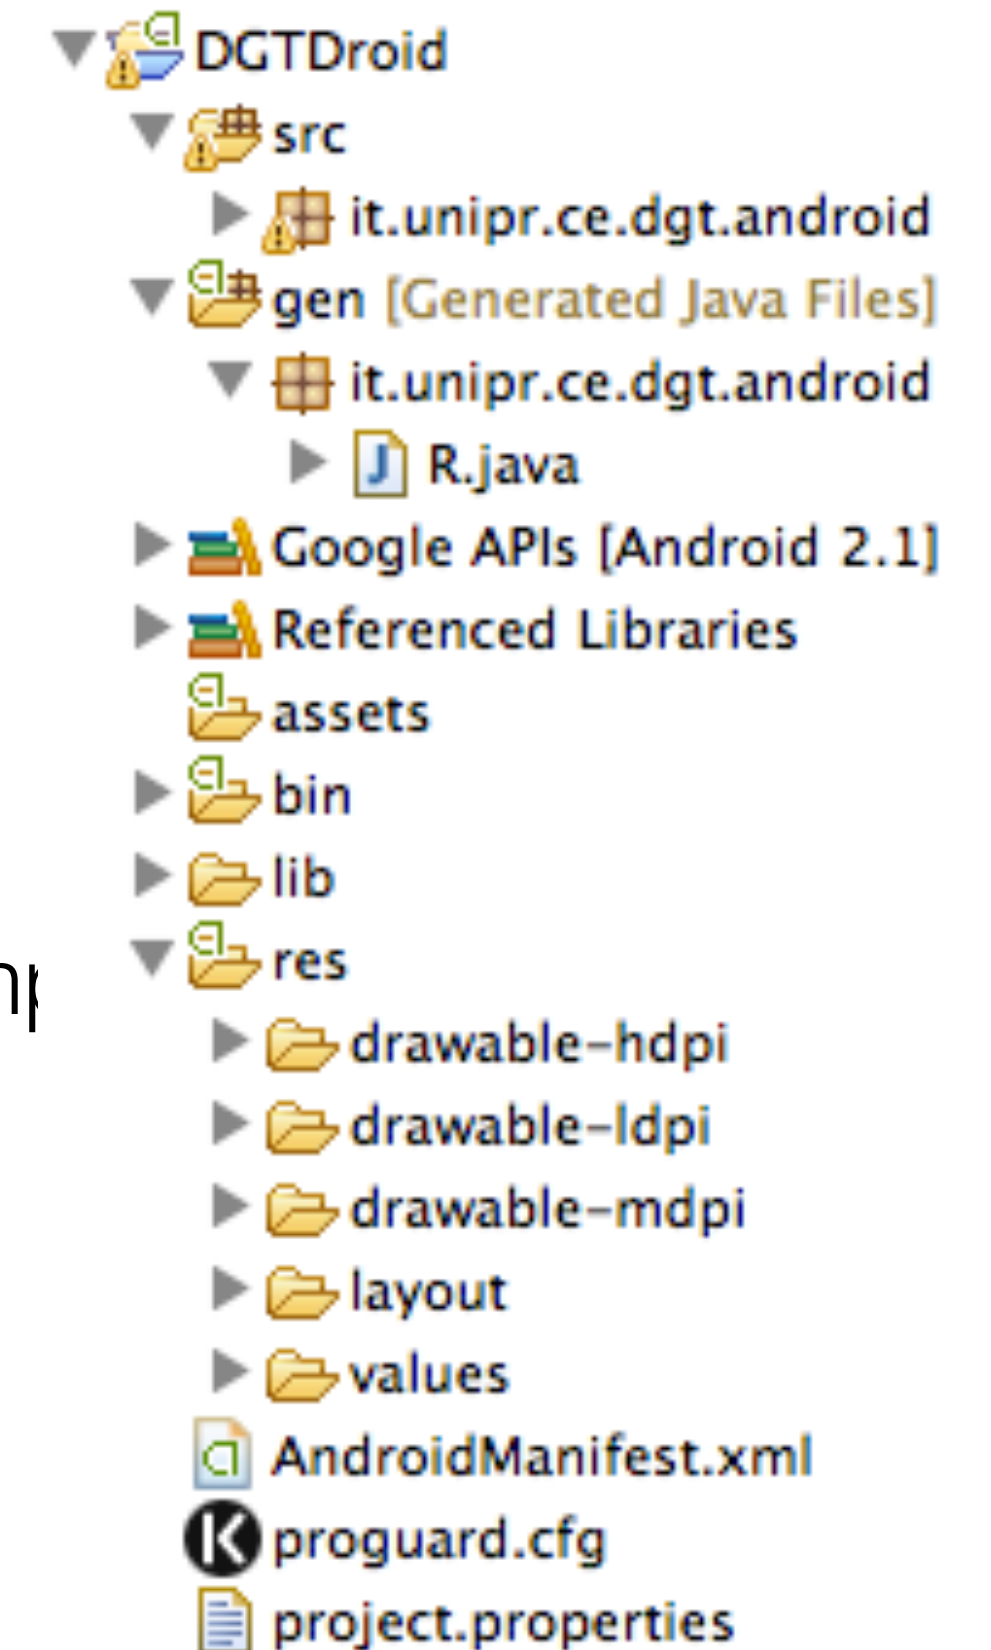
DGTDroid
src
it.unipr.ce.dgt.android
gen [Generated Java Files]
it.unipr.ce.dgt.android
R.java
Google APIs [Android 2.1]
Referenced Libraries
assets
bin
lib
res
drawable-hdpi
drawable-ldpi
drawable-mdpi
layout
values
AndroidManifest.xml
proguard.cfg
project.properties

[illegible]